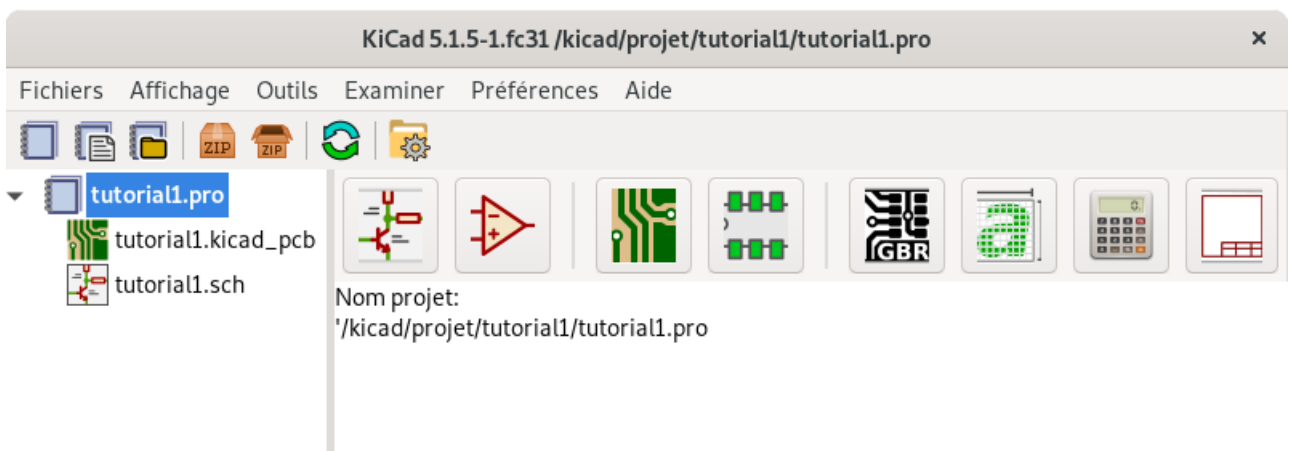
KiCad 5.1.5-1.fc31 /kicad/projet/tutorial1/tutorial1.pro ×

Fichiers Affichage Outils Examiner Préférences Aide

ZIP ZIP

tutorial1.pro
tutorial1.kicad_pcb
tutorial1.sch

GBR

Nom projet:
'/kicad/projet/tutorial1/tutorial1.pro